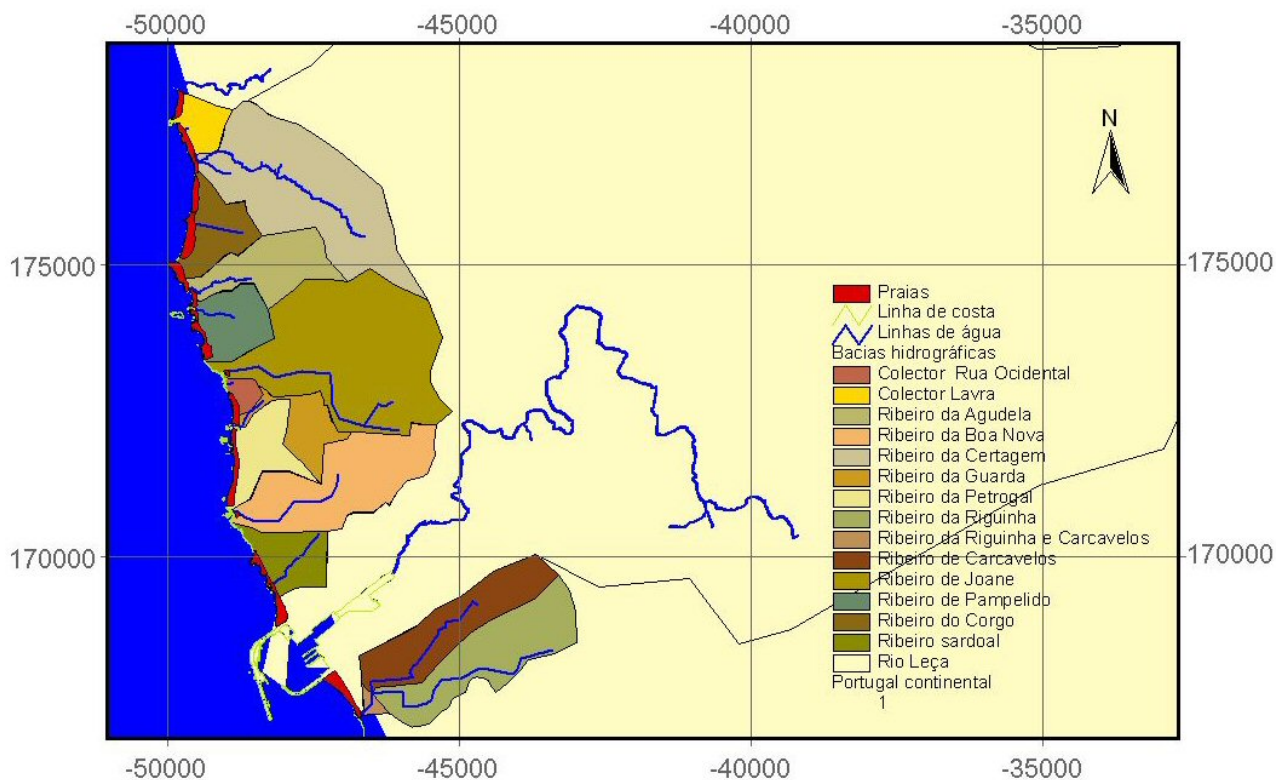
-50000
-45000
-40000
-35000

N

175000
175000

Praias
Linha de costa
Linhas de água
Bacias hidrográficas
Colector Rua Ocidental
Colector Lavra
Ribeiro da Agudela
Ribeiro da Boa Nova
Ribeiro da Certagem
Ribeiro da Guarda
Ribeiro da Petrogal
Ribeiro da Riguinha
Ribeiro da Riguinha e Carcavelos
Ribeiro de Carcavelos
Ribeiro de Joane
Ribeiro de Pampelido
Ribeiro do Corgo
Ribeiro sardoal
Rio Leça
Portugal continental
1

170000
170000

-50000
-45000
-40000
-35000